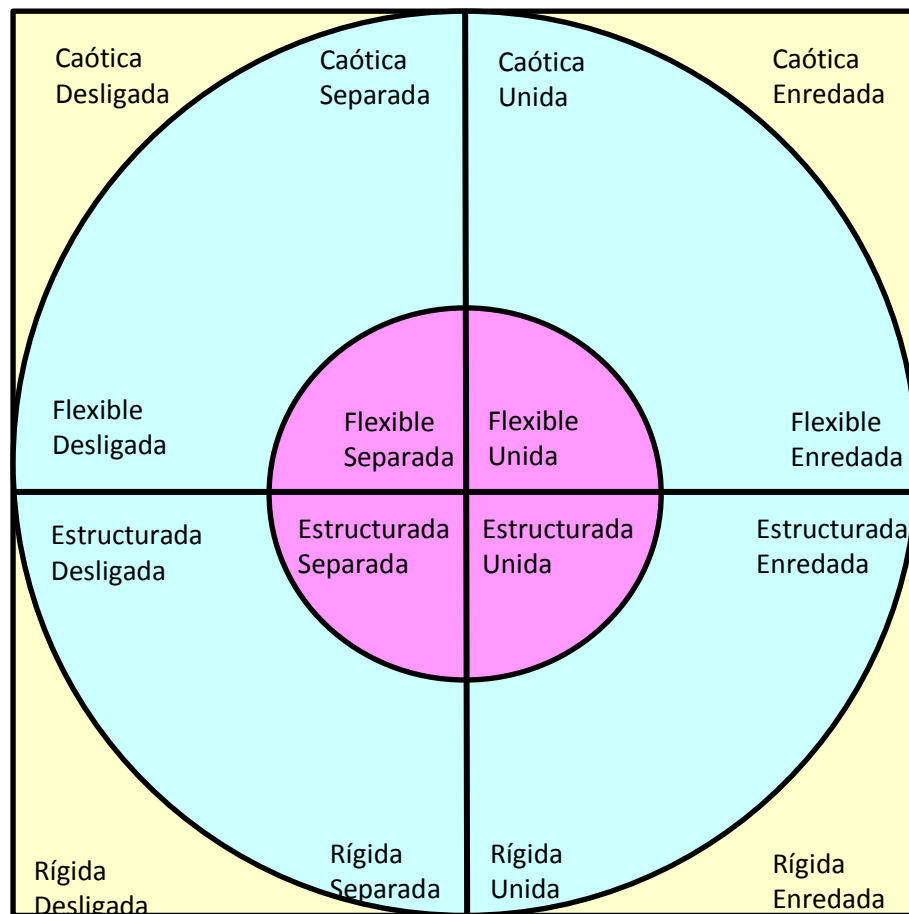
Caótica Desligada

Caótica Separada

Caótica Unida

Caótica Enredada

Flexible Desligada

Flexible Separada

Flexible Unida

Flexible Enredada

Estructurada Desligada

Estructurada Separada

Estructurada Unida

Estructurada Enredada

Rígida Desligada

Rígida Separada

Rígida Unida

Rígida Enredada